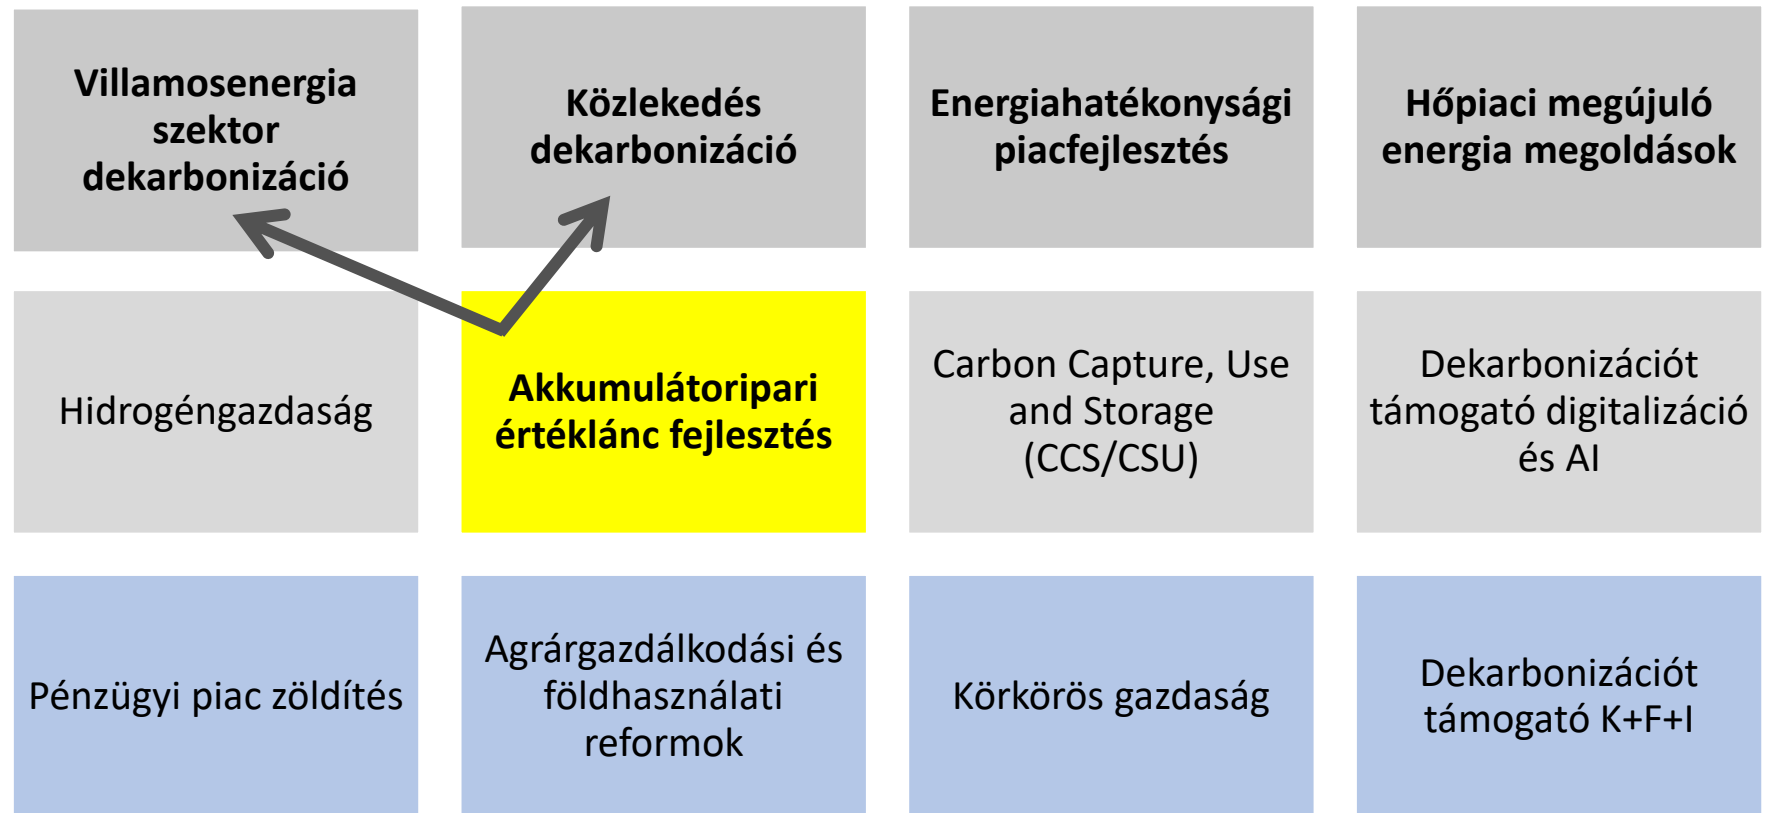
| | | | |
|---|---|---|---|
| Villamosenergia szektor dekarbonizáció | Közlekedés dekarbonizáció | Energiahatékonysági piacfejlesztés | Hőpiaci megújuló energia megoldások |
| Hidrogéngazdaság | Akkumulátoripari értéklánc fejlesztés | Carbon Capture, Use and Storage (CCS/CSU) | Dekarbonizációt támogató digitalizáció és AI |
| Pénzügyi piac zöldítés | Agrárgazdálkodási és földhasználati reformok | Körkörös gazdaság | Dekarbonizációt támogató K+F+I |